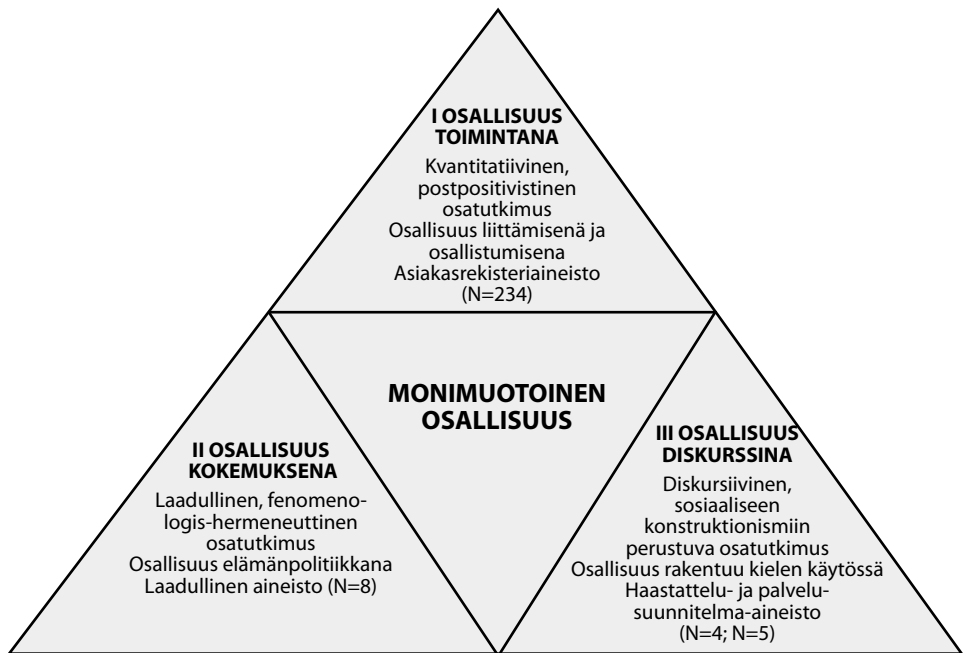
I OSALLISUUS TOIMINTANA

Kvantitatiivinen, postpositivistinen osatutkimus
Osallisuus liittämisenä ja osallistumisena
Asiakasrekisteriaineisto (N=234)

MONIMUOTOINEN OSALLISUUS

II OSALLISUUS KOKEMUKSENA

Laadullinen, fenomenologis-hermeneuttinen osatutkimus
Osallisuus elämänpolitiikkana
Laadullinen aineisto (N=8)

III OSALLISUUS DISKURSSINA

Diskursiivinen, sosiaaliseen konstruktionismiin perustuva osatutkimus
Osallisuus rakentuu kielen käytössä
Haastattelu- ja palvelusuunnitelma-aineisto (N=4; N=5)